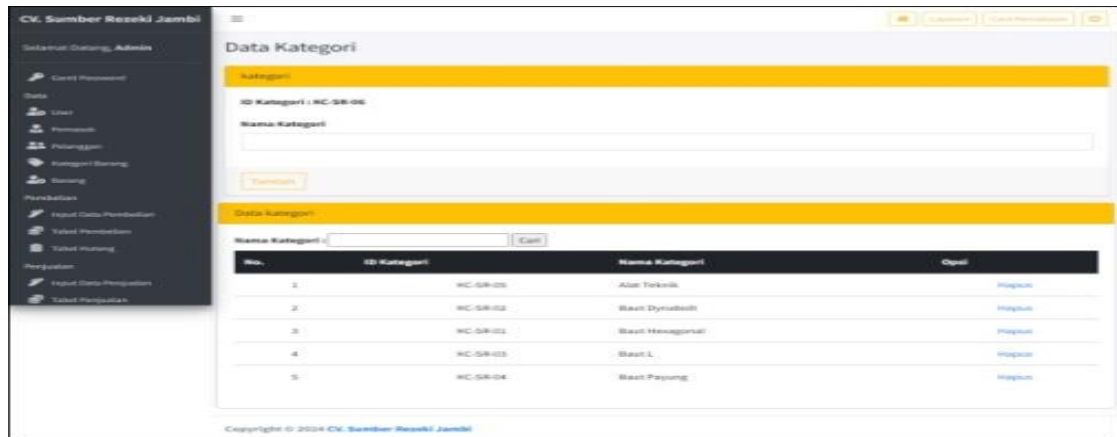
CV. Sumber Rezeki Jambi

Selamat Datang, Admin

Ganti Password

Data

User

Pemasok

Pelanggan

Kategori Barang

Barang

Pembelian

Input Data Pembelian

Tabel Pembelian

Tabel Hutang

Penjualan

Input Data Penjualan

Tabel Penjualan

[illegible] Laporan Cetak Pemesanan

Data Kategori

Kategori

ID Kategori : KC-SR-06

Nama Kategori

Tambah

Data Kategori

Nama Kategori : Cari

| No. | ID Kategori | Nama Kategori | Opsi |
|---|---|---|---|
| 1 | KC-SR-05 | Alat Teknik | Hapus |
| 2 | KC-SR-02 | Baut Dynabolt | Hapus |
| 3 | KC-SR-01 | Baut Hexagonal | Hapus |
| 4 | KC-SR-03 | Baut L | Hapus |
| 5 | KC-SR-04 | Baut Payung | Hapus |

Copyright © 2024 CV. Sumber Rezeki Jambi